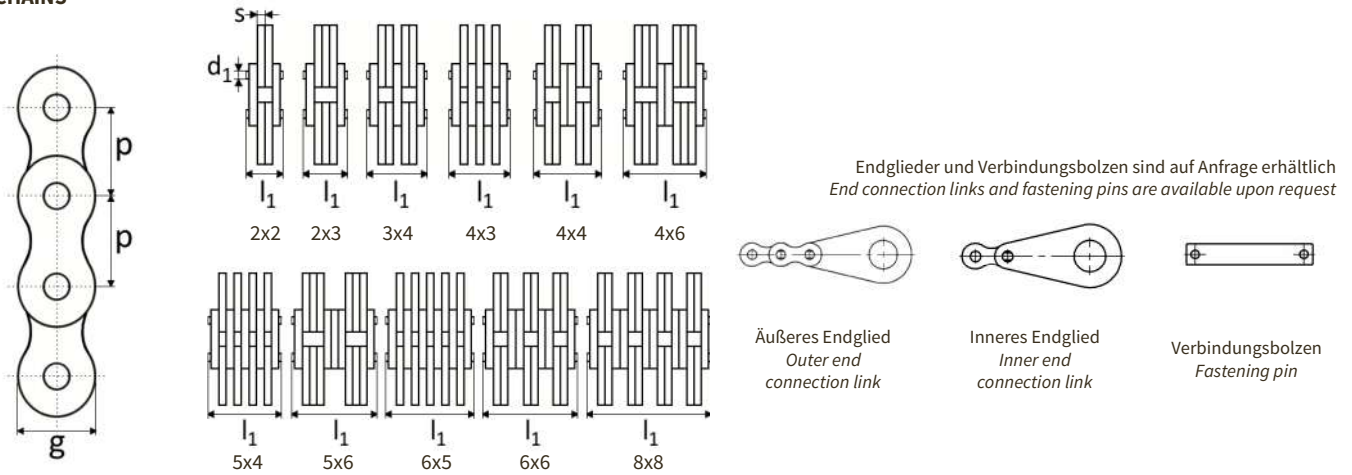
CHAINS

p

p

g

s

$d_1$

$l_1$

2x2

$l_1$

2x3

$l_1$

3x4

$l_1$

4x3

$l_1$

4x4

$l_1$

4x6

$l_1$

5x4

$l_1$

5x6

$l_1$

6x5

$l_1$

6x6

$l_1$

8x8

Endglieder und Verbindungsbolzen sind auf Anfrage erhältlich
*End connection links and fastening pins are available upon request*

Äußeres Endglied
*Outer end connection link*

Inneres Endglied
*Inner end connection link*

Verbindungsbolzen
*Fastening pin*